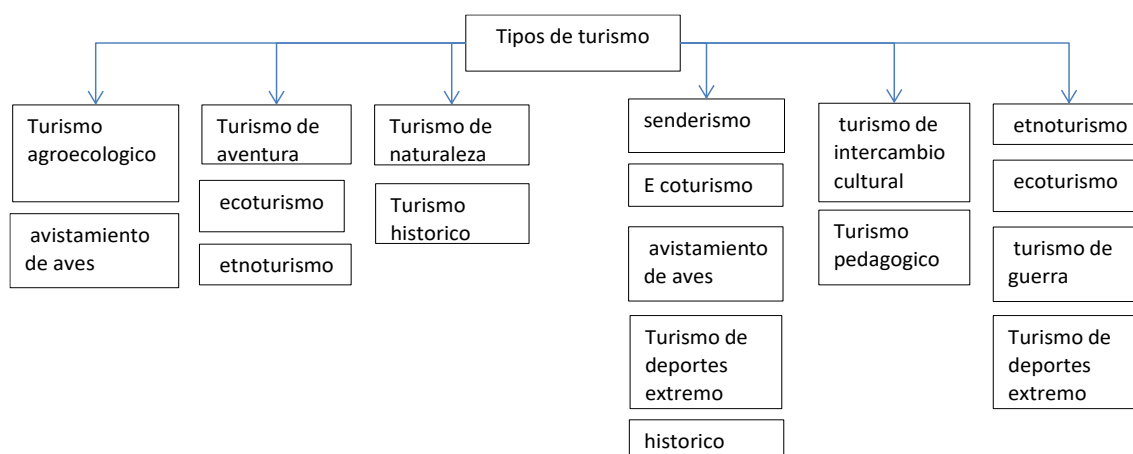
Tipos de turismo

Turismo agroecologico

avistamiento de aves

Turismo de aventura

ecoturismo

etnoturismo

Turismo de naturaleza

Turismo historico

senderismo

E coturismo

avistamiento de aves

Turismo de deportes extremo

historico

turismo de intercambio cultural

Turismo pedagogico

etnoturismo

ecoturismo

turismo de guerra

Turismo de deportes extremo